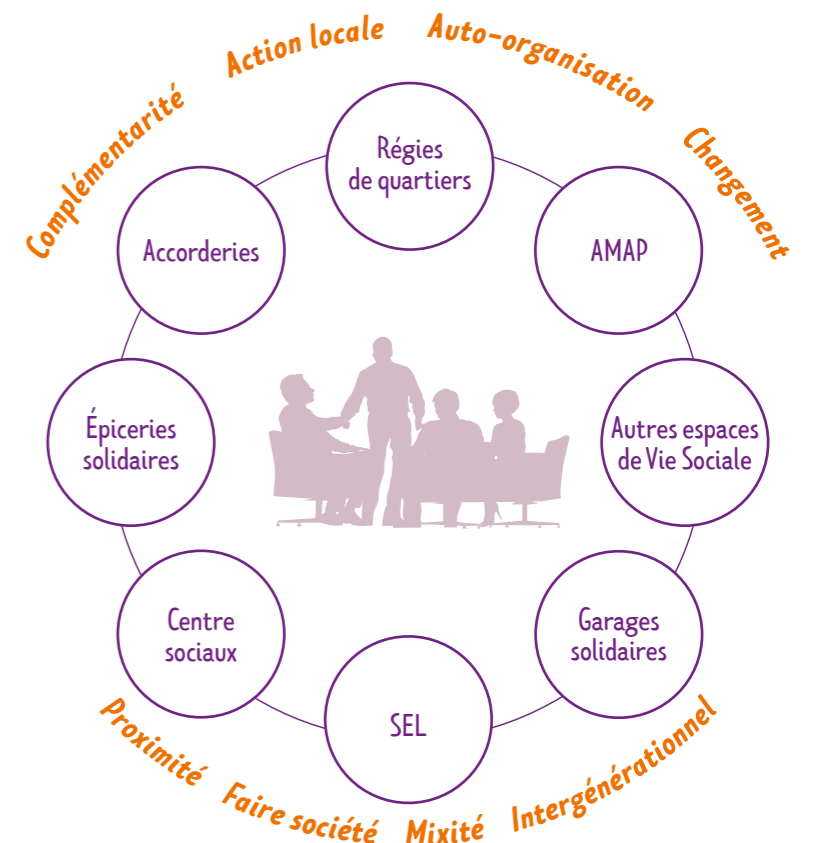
Complémentarité
Action locale
Auto-organisation
Changement

Régies de quartiers

AMAP

Autres espaces de Vie Sociale

Garages solidaires

SEL

Centre sociaux

Épiceries solidaires

Accorderies

Intergénérationnel
Mixité
Faire société
Proximité